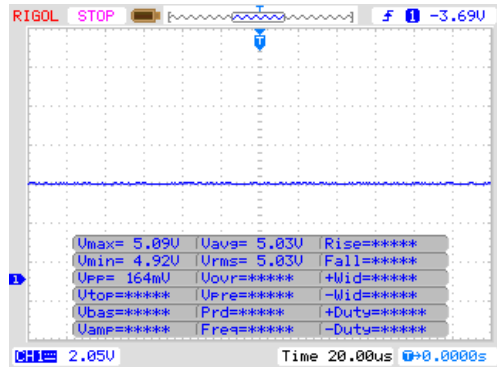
RIGOL STOP T f 1 -3.69V

T

| Vmax= 5.09V | Vavg= 5.03V | Rise=***** |
|---|---|---|
| Vmin= 4.92V | Vrms= 5.03V | Fall=***** |
| Vpp= 164mV | Vovr=***** | +Wid=***** |
| Vtop=***** | Vpre=***** | -Wid=***** |
| Vbas=***** | Prd=***** | +Duty=***** |
| Vamp=***** | Freq=***** | -Duty=***** |

1

CH1 2.05V Time 20.00us T→0.0000s